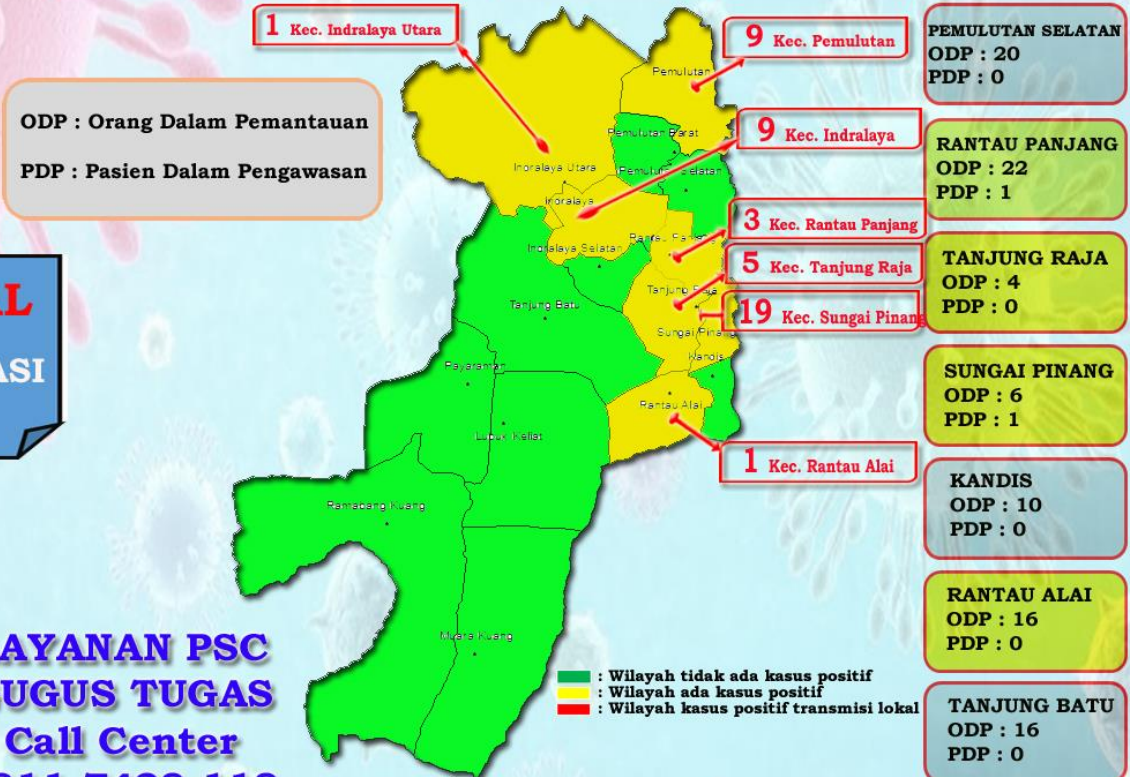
1 Kec. Indralaya Utara

9 Kec. Pemulutan

PEMULUTAN SELATAN
ODP : 20
PDP : 0

ODP : Orang Dalam Pemantauan

PDP : Pasien Dalam Pengawasan

9 Kec. Indralaya

RANTAU PANJANG
ODP : 22
PDP : 1

L

ASI

3 Kec. Rantau Panjang

5 Kec. Tanjung Raja

19 Kec. Sungai Pinang

TANJUNG RAJA
ODP : 4
PDP : 0

SUNGAI PINANG
ODP : 6
PDP : 1

1 Kec. Rantau Alai

KANDIS
ODP : 10
PDP : 0

RANTAU ALAI
ODP : 16
PDP : 0

TANJUNG BATU
ODP : 16
PDP : 0

Pemulutan
Pemulutan Barat
Indralaya Utara
Pemulutan Selatan
Indralaya
Indralaya Selatan
Rantau Panjang
Tanjung Batu
Tanjung Raja
Sungai Pinang
Kandis
Payaraman
Rantau Alai
Lubuk Keliat
Rambang Kuang
Muara Kuang

: Wilayah tidak ada kasus positif
: Wilayah ada kasus positif
: Wilayah kasus positif transmisi lokal

AYANAN PSC
UGUS TUGAS
Call Center
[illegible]